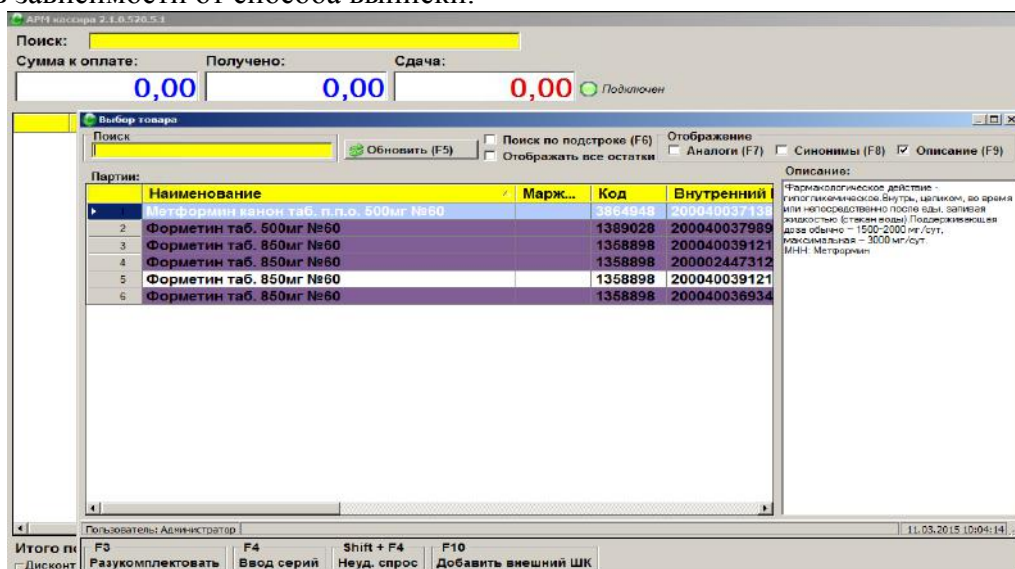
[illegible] зависимости от способа выписки.

АРМ кассира 2.1.0.520.5.1

Поиск:

Сумма к оплате: 0,00
Получено: 0,00
Сдача: 0,00
Подключен

Выбор товара

Поиск
Обновить (F5)
Поиск по подстроке (F6)
Отображать все остатки
Отображение
Аналоги (F7)
Синонимы (F8)
Описание (F9)

Партии:

| | Наименование | Марж... | Код | Внутренний |
|---|---|---|---|---|
| 1 | Метформин канон таб. п.п.о. 500мг №60 | | 3864948 | 200040037138 |
| 2 | Форметин таб. 500мг №60 | | 1389028 | 200040037989 |
| 3 | Форметин таб. 850мг №60 | | 1358898 | 200040039121 |
| 4 | Форметин таб. 850мг №60 | | 1358898 | 200002447312 |
| 5 | Форметин таб. 850мг №60 | | 1358898 | 200040039121 |
| 6 | Форметин таб. 850мг №60 | | 1358898 | 200040036934 |

Описание:
Фармакологическое действие - гипогликемическое.Внутрь, целиком, во время или непосредственно после еды, запивая жидкостью (стакан воды) Поддерживающая доза обычно — 1500-2000 мг/сут, максимальная — 3000 мг/сут.
МНН: Метформин

Пользователь: Администратор
11.03.2015 10:04:14

Итого п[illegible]
Дисконт
F3 Разукомплектовать
F4 Ввод серий
Shift + F4 Неуд. спрос
F10 Добавить внешний ШК